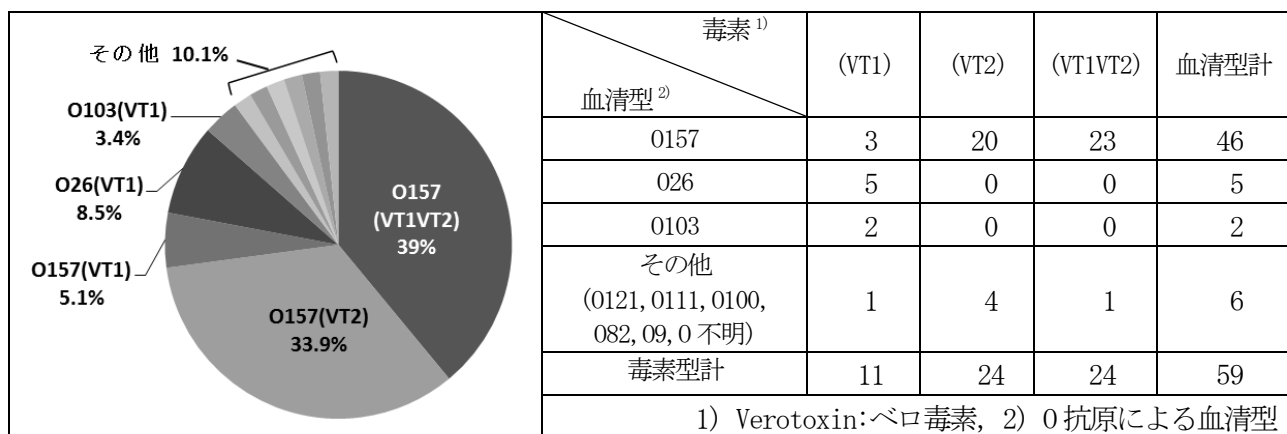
その他 10.1%

O103(VT1) 3.4%

O26(VT1) 8.5%

O157(VT1) 5.1%

O157 (VT1VT2) 39%

O157(VT2) 33.9%

| 毒素$^{1)}$ / 血清型$^{2)}$ | (VT1) | (VT2) | (VT1VT2) | 血清型計 |
|---|---|---|---|---|
| O157 | 3 | 20 | 23 | 46 |
| O26 | 5 | 0 | 0 | 5 |
| O103 | 2 | 0 | 0 | 2 |
| その他 (O121, O111, O100, O82, O9, O 不明) | 1 | 4 | 1 | 6 |
| 毒素型計 | 11 | 24 | 24 | 59 |

1) Verotoxin:ベロ毒素, 2) O 抗原による血清型